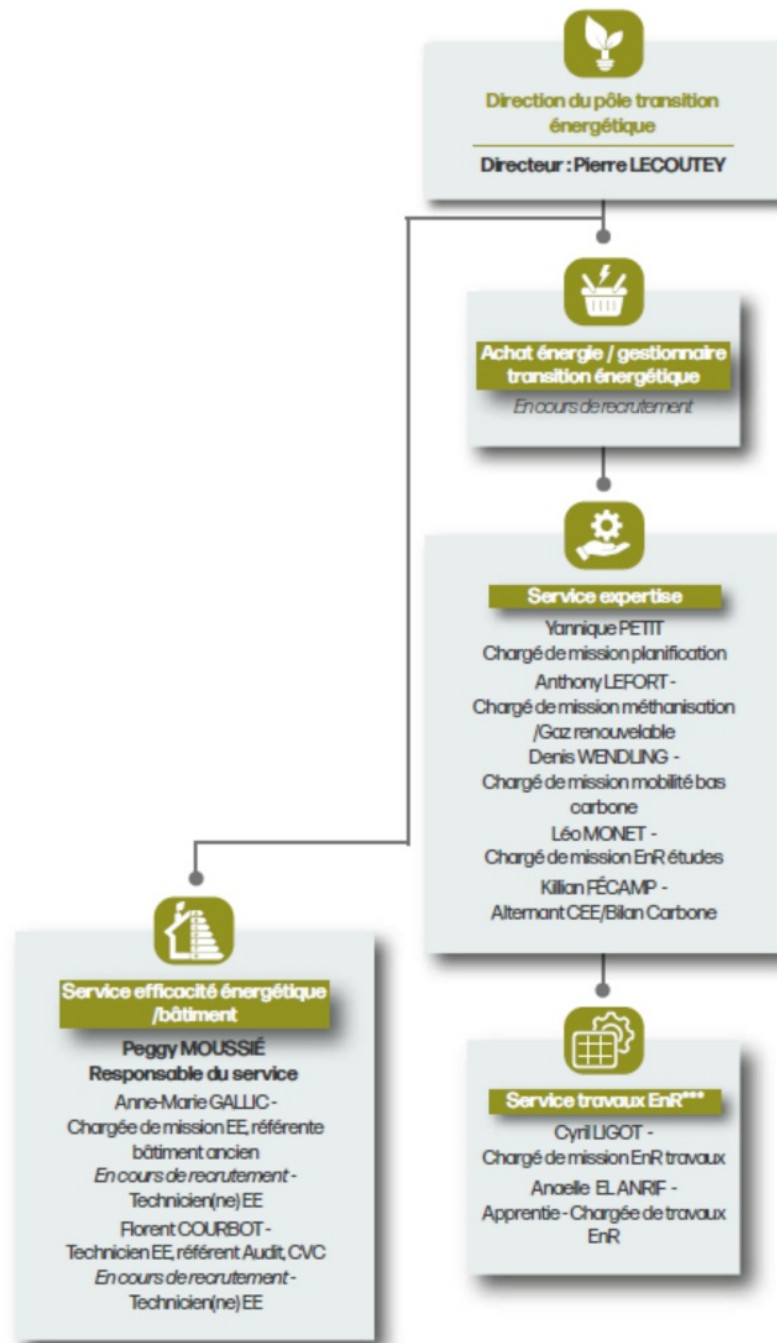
Direction du pôle transition énergétique

Directeur : Pierre LECOUTEY

Achat énergie / gestionnaire transition énergétique

En cours de recrutement

Service expertise

Yannique PETIT
Chargé de mission planification
Anthony LEFORT -
Chargé de mission méthanisation /Gaz renouvelable
Denis WENDLING -
Chargé de mission mobilité bas carbone
Léo MONET -
Chargé de mission EnR études
Killian FÉCAMP -
Alternant CEE/Bilan Carbone

Service efficacité énergétique /bâtiment

Peggy MOUSSIÉ
Responsable du service
Anne-Marie GALLIC -
Chargée de mission EE, référente bâtiment ancien
En cours de recrutement -
Technicien(ne) EE
Florent COURBOT -
Technicien EE, référent Audit, CVC
En cours de recrutement -
Technicien(ne) EE

Service travaux EnR***

Cyril LIGOT -
Chargé de mission EnR travaux
Anaelle EL ANRIF -
Apprentie - Chargée de travaux EnR